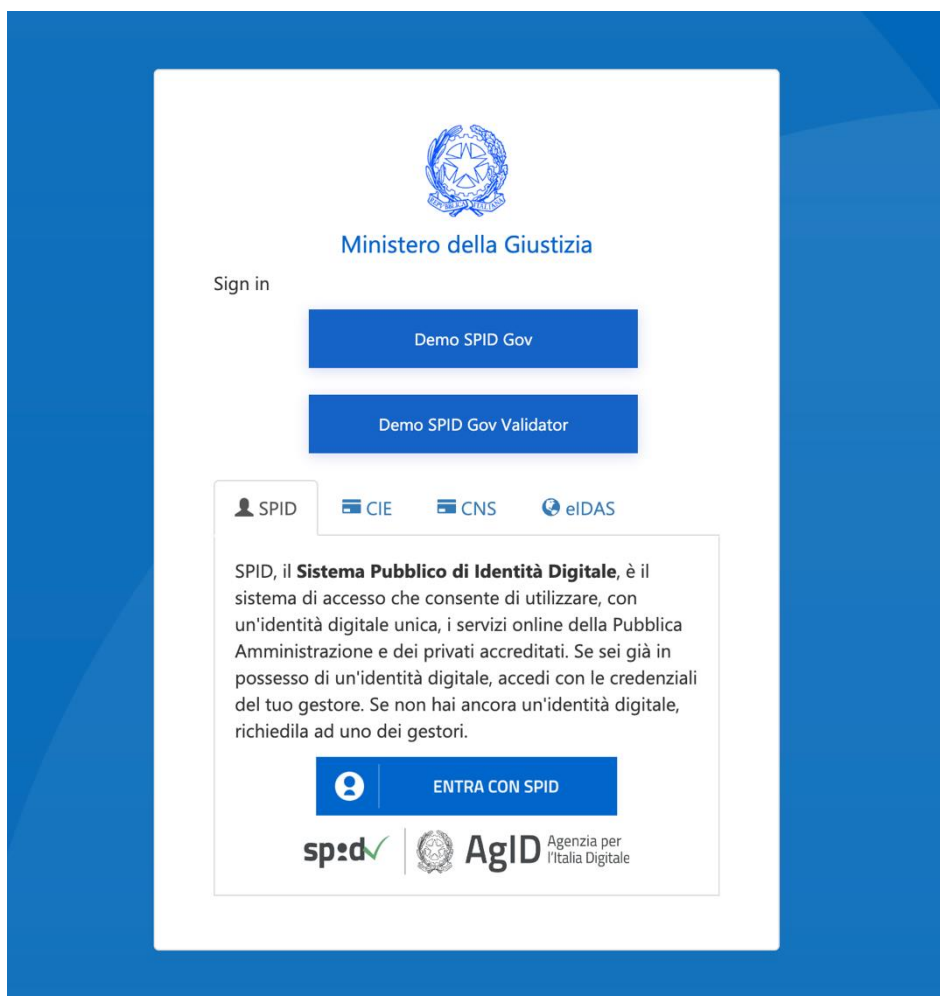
REPUBBLICA ITALIANA

Ministero della Giustizia

Sign in

Demo SPID Gov

Demo SPID Gov Validator

SPID CIE CNS eIDAS

SPID, il **Sistema Pubblico di Identità Digitale**, è il sistema di accesso che consente di utilizzare, con un'identità digitale unica, i servizi online della Pubblica Amministrazione e dei privati accreditati. Se sei già in possesso di un'identità digitale, accedi con le credenziali del tuo gestore. Se non hai ancora un'identità digitale, richiedila ad uno dei gestori.

ENTRA CON SPID

spid AgID Agenzia per l'Italia Digitale